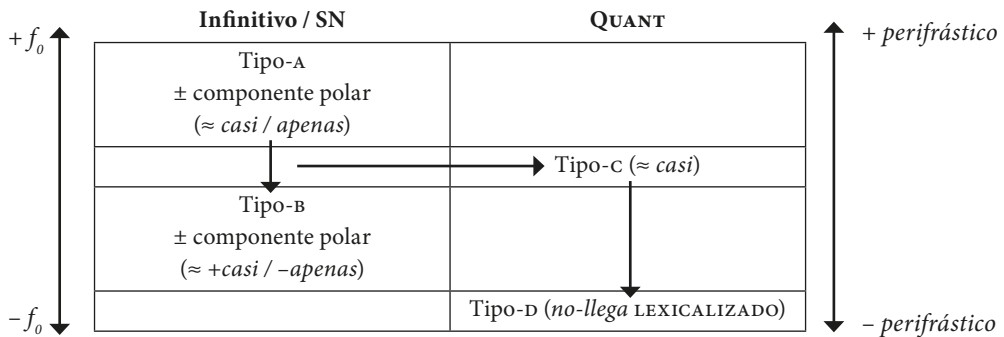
$+f_0$

| Infinitivo / SN | QUANT |
|---|---|
| Tipo-A ± componente polar (≈ *casi* / *apenas*) | |
| | Tipo-C (≈ *casi*) |
| Tipo-B ± componente polar (≈ +*casi* / –*apenas*) | |
| | Tipo-D (*no-llega* LEXICALIZADO) |

$-f_0$

+ *perifrástico*

– *perifrástico*